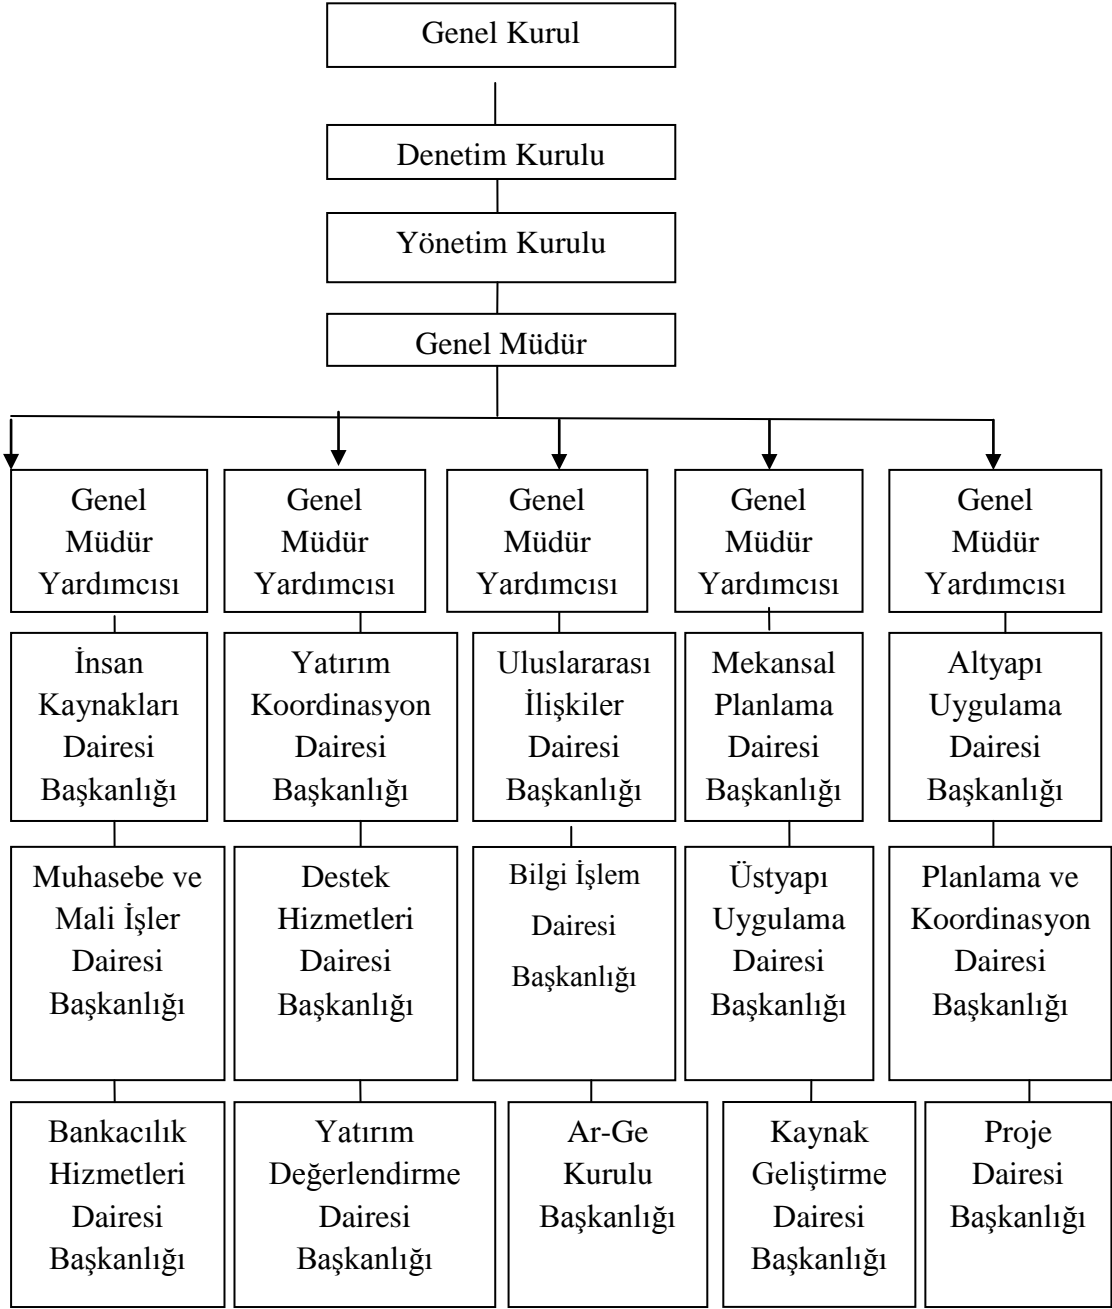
Genel Kurul

Denetim Kurulu

Yönetim Kurulu

Genel Müdür

Genel Müdür Yardımcısı

İnsan Kaynakları Dairesi Başkanlığı

Muhasebe ve Mali İşler Dairesi Başkanlığı

Bankacılık Hizmetleri Dairesi Başkanlığı

Genel Müdür Yardımcısı

Yatırım Koordinasyon Dairesi Başkanlığı

Destek Hizmetleri Dairesi Başkanlığı

Yatırım Değerlendirme Dairesi Başkanlığı

Genel Müdür Yardımcısı

Uluslararası İlişkiler Dairesi Başkanlığı

Bilgi İşlem Dairesi Başkanlığı

Ar-Ge Kurulu Başkanlığı

Genel Müdür Yardımcısı

Mekansal Planlama Dairesi Başkanlığı

Üstyapı Uygulama Dairesi Başkanlığı

Kaynak Geliştirme Dairesi Başkanlığı

Genel Müdür Yardımcısı

Altyapı Uygulama Dairesi Başkanlığı

Planlama ve Koordinasyon Dairesi Başkanlığı

Proje Dairesi Başkanlığı